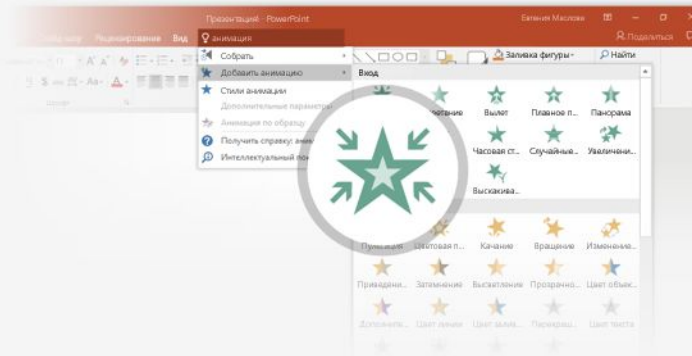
Презентация - PowerPoint
Евгения Маслова
Рецензирование
Вид
анимация
Поделиться
Собрать
Добавить анимацию
Стили анимации
Дополнительные параметры
Анимация по образцу
Получить справку: анимация
Интеллектуальный поиск
Заливка фигуры
Найти
Вход
Появление
Вылет
Плавное п...
Панорама
Часовая ст...
Случайные...
Увеличени...
Выскакива...
Пульсация
Цветовая п...
Качание
Вращение
Изменение...
Приседани...
Затемнение
Высветление
Прозрачно...
Цвет объек...
Дополните...
Цвет линии
Цвет залив...
Перекраш...
Цвет текста